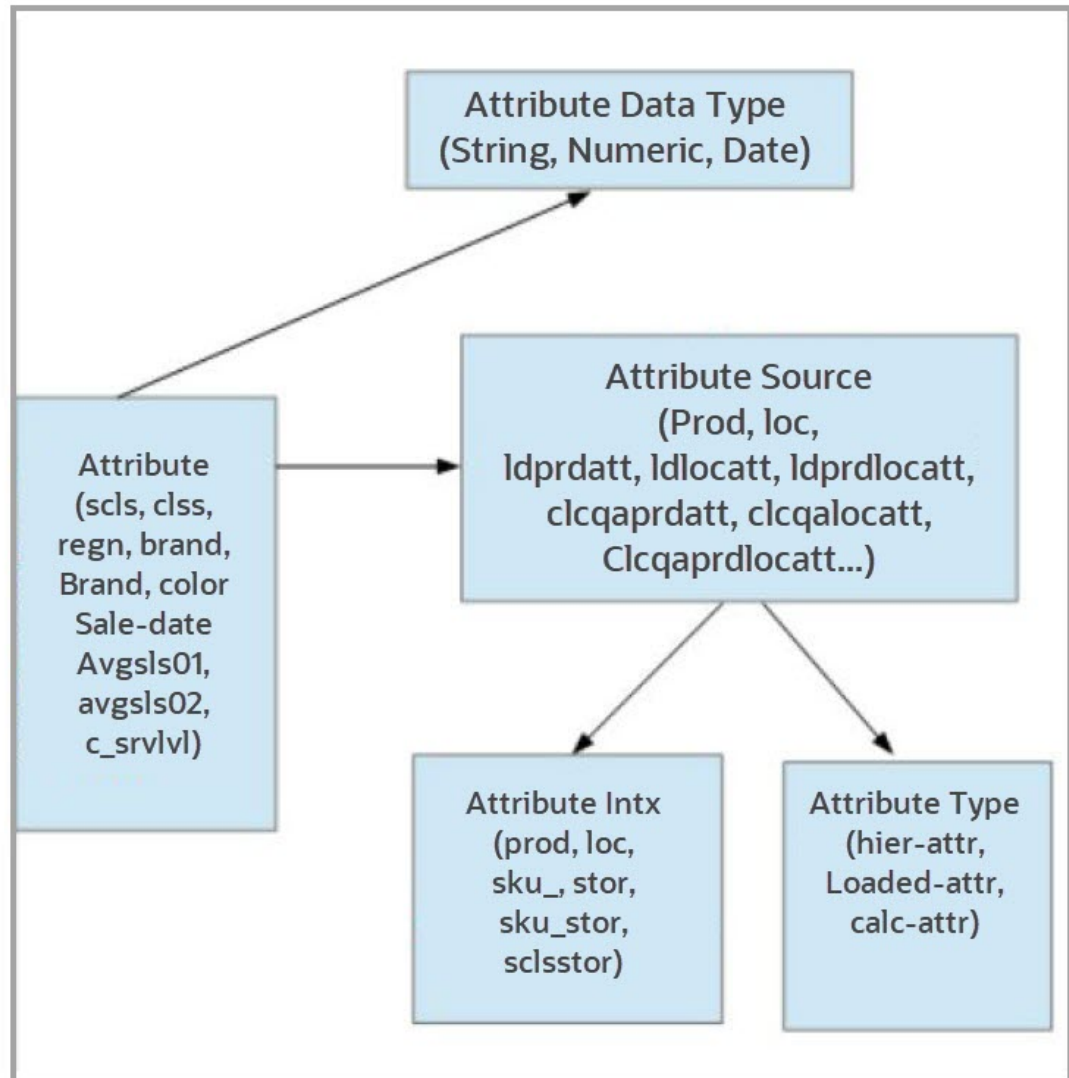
Attribute Data Type
(String, Numeric, Date)

Attribute
(scls, clss,
regn, brand,
Brand, color
Sale-date
Avgsls01,
avgsls02,
c_srvlvl)

Attribute Source
(Prod, loc,
ldprdatt, ldlocatt, ldprdlocatt,
clcqaprdatt, clcqalocatt,
Clcqaprdlocatt...)

Attribute Intx
(prod, loc,
sku_, stor,
sku_stor,
sclsstor)

Attribute Type
(hier-attr,
Loaded-attr,
calc-attr)